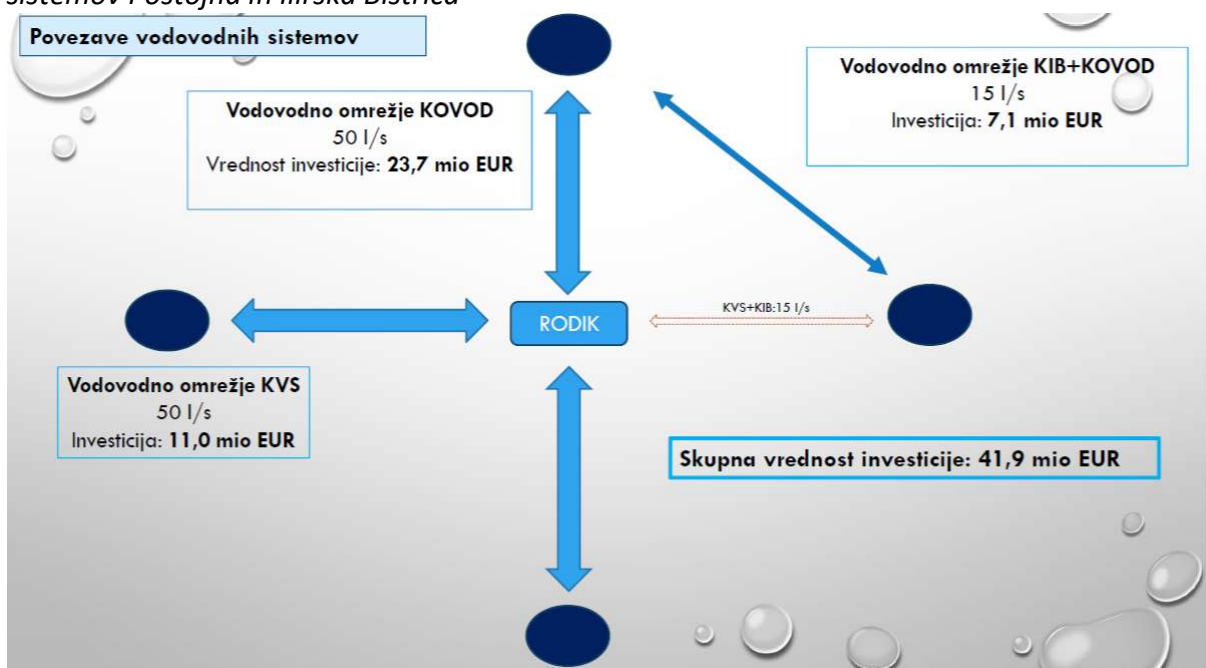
sistemov Postojna in Ilirska Bistrica

Povezave vodovodnih sistemov

Vodovodno omrežje KOVOD
50 l/s
Vrednost investicije: 23,7 mio EUR

Vodovodno omrežje KIB+KOVOD
15 l/s
Investicija: 7,1 mio EUR

RODIK

KVS+KIB:15 l/s

Vodovodno omrežje KVS
50 l/s
Investicija: 11,0 mio EUR

Skupna vrednost investicije: 41,9 mio EUR